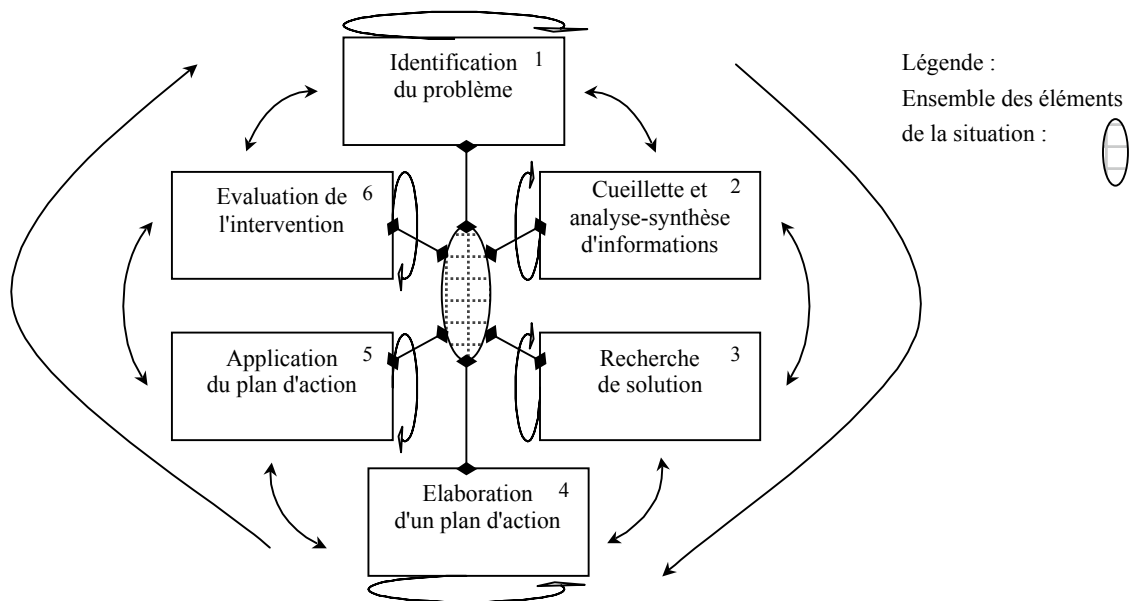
Identification du problème 1

Légende :
Ensemble des éléments de la situation :

Evaluation de l'intervention 6

Cueillette et analyse-synthèse d'informations 2

Application du plan d'action 5

Recherche de solution 3

Elaboration d'un plan d'action 4